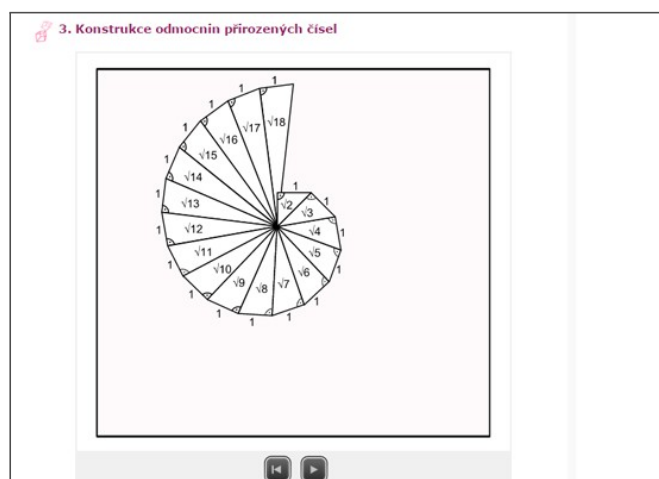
3. Konstrukce odmocnin přirozených čísel

1
1
$\sqrt{18}$
1
$\sqrt{17}$
1
$\sqrt{16}$
1
$\sqrt{15}$
1
$\sqrt{14}$
1
$\sqrt{13}$
1
$\sqrt{12}$
1
$\sqrt{11}$
1
$\sqrt{10}$
1
$\sqrt{9}$
1
$\sqrt{8}$
1
$\sqrt{7}$
1
$\sqrt{6}$
1
$\sqrt{5}$
1
$\sqrt{4}$
1
$\sqrt{3}$
1
$\sqrt{2}$
1
1